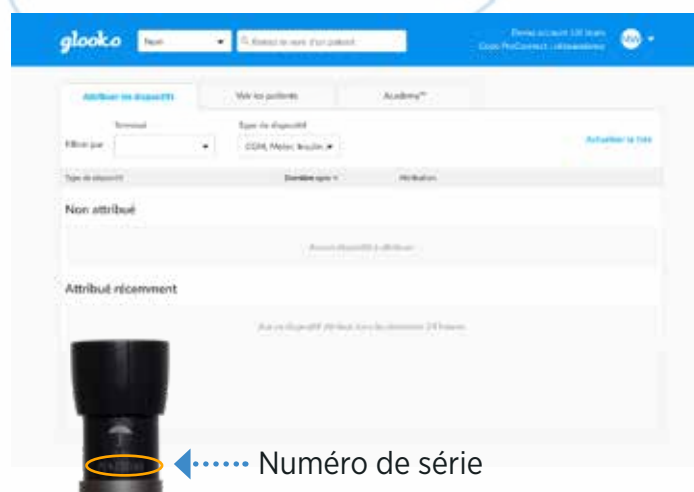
glooko Nom Entrez le nom d'un patient

Attribuer les dispositifs | Voir les patients | Academy™

Terminal
Type de dispositif
Filtrer par
CGM, Meter, Insulin
Actualiser la liste

Type de dispositif | Dernière sync | Attribution

Non attribué

Aucun dispositif à attribuer

Attribué récemment

Aucun dispositif attribué lors des dernières 24 heures

Numéro de série